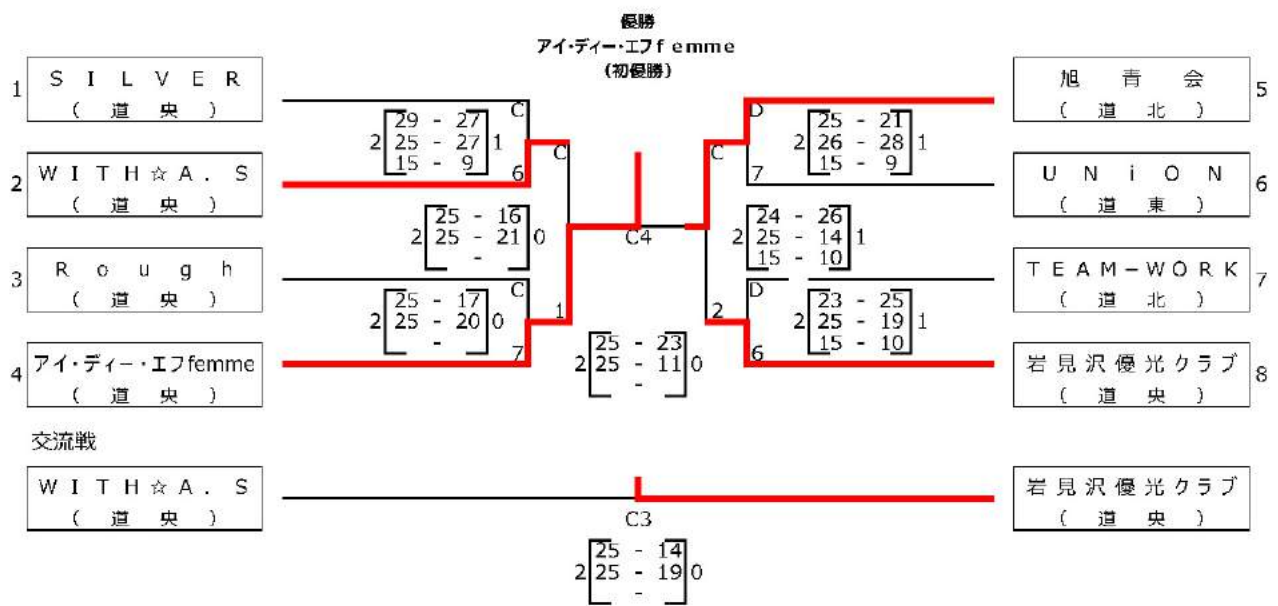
優勝
アイ・ディー・エフ femme
(初優勝)

1 SILVER (道央)
2 WITH☆A.S (道央)
3 Rough (道央)
4 アイ・ディー・エフfemme (道央)

5 旭青会 (道北)
6 UNiON (道東)
7 TEAM－WORK (道北)
8 岩見沢優光クラブ (道央)

C
2 29 - 27, 25 - 27, 15 - 9 1
6

C
2 25 - 16, 25 - 21 0

C
2 25 - 17, 25 - 20 0
7

1

C4

2 25 - 23, 25 - 11 0

D
2 25 - 21, 26 - 28, 15 - 9 1
7

C

2 24 - 26, 25 - 14, 15 - 10 1

D
2 23 - 25, 25 - 19, 15 - 10 1
6

2

交流戦

WITH☆A.S (道央)
岩見沢優光クラブ (道央)

C3
2 25 - 14, 25 - 19 0